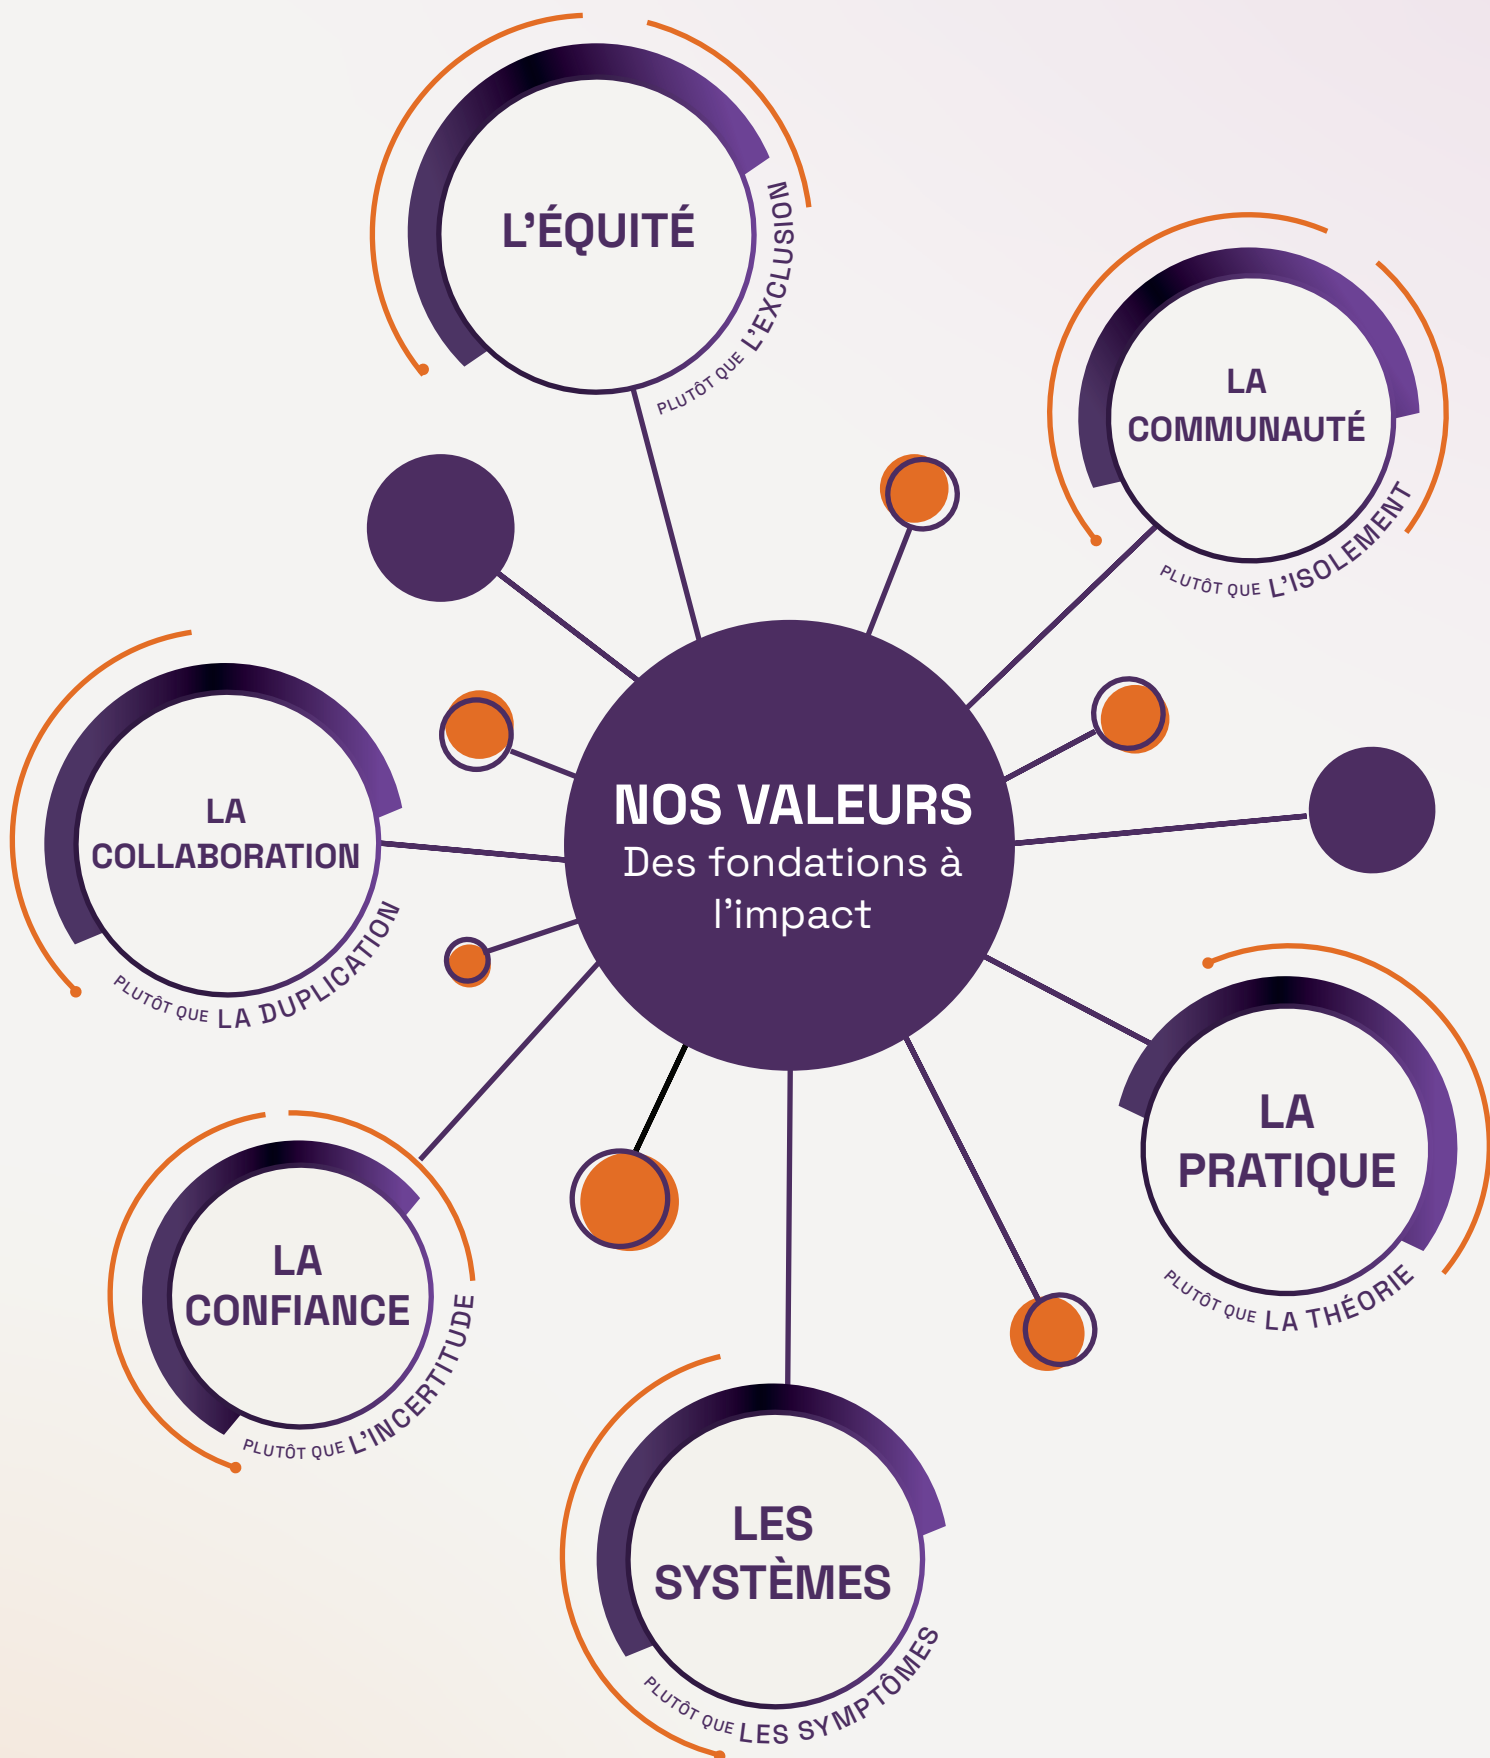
NOS VALEURS
Des fondations à l'impact

L'ÉQUITÉ
PLUTÔT QUE L'EXCLUSION

LA COMMUNAUTÉ
PLUTÔT QUE L'ISOLEMENT

LA COLLABORATION
PLUTÔT QUE LA DUPLICATION

LA PRATIQUE
PLUTÔT QUE LA THÉORIE

LA CONFIANCE
PLUTÔT QUE L'INCERTITUDE

LES SYSTÈMES
PLUTÔT QUE LES SYMPTÔMES